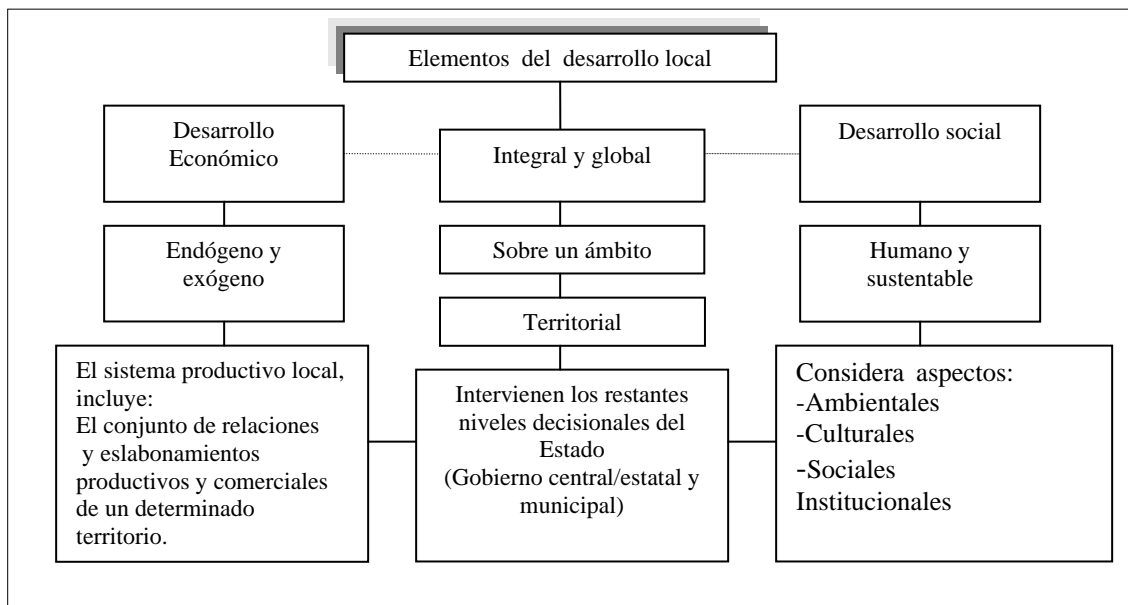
Elementos del desarrollo local

Desarrollo Económico

Integral y global

Desarrollo social

Endógeno y exógeno

Sobre un ámbito

Territorial

Humano y sustentable

El sistema productivo local, incluye:
El conjunto de relaciones y eslabonamientos productivos y comerciales de un determinado territorio.

Intervienen los restantes niveles decisionales del Estado
(Gobierno central/estatal y municipal)

Considera aspectos:
-Ambientales
-Culturales
-Sociales
Institucionales